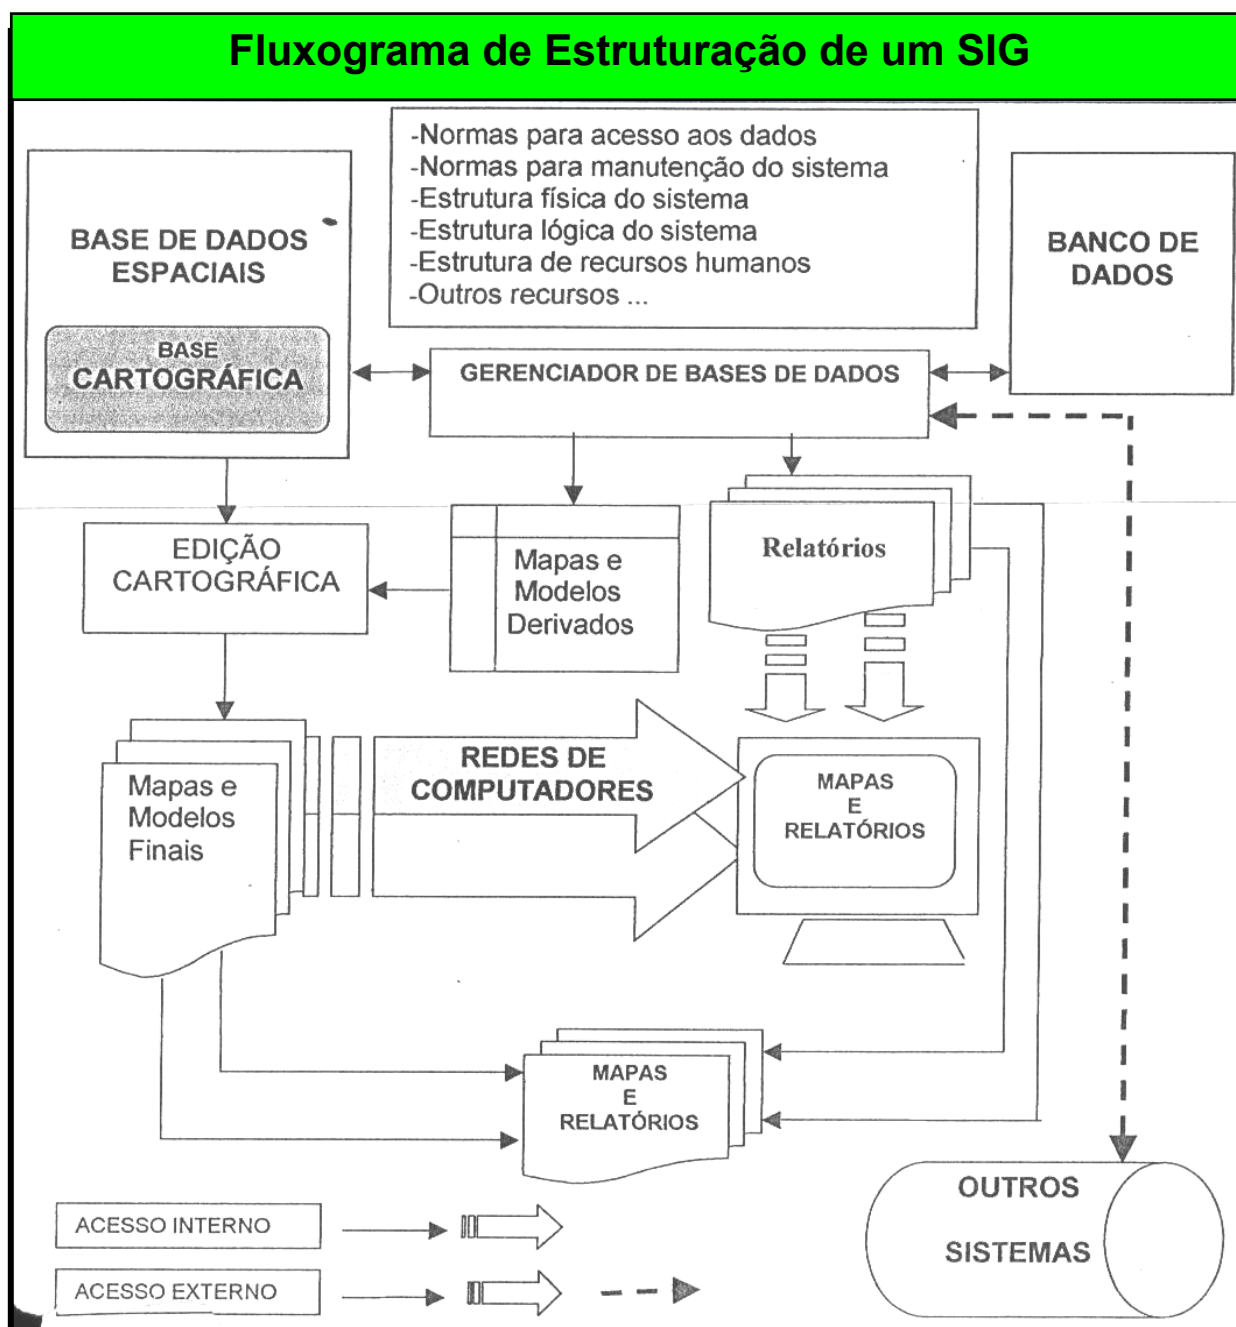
Fluxograma de Estruturação de um SIG

-Normas para acesso aos dados
-Normas para manutenção do sistema
-Estrutura física do sistema
-Estrutura lógica do sistema
-Estrutura de recursos humanos
-Outros recursos ...

BASE DE DADOS ESPACIAIS

BASE CARTOGRÁFICA

BANCO DE DADOS

GERENCIADOR DE BASES DE DADOS

EDIÇÃO CARTOGRÁFICA

Mapas e Modelos Derivados

Relatórios

Mapas e Modelos Finais

REDES DE COMPUTADORES

MAPAS E RELATÓRIOS

MAPAS E RELATÓRIOS

OUTROS SISTEMAS

ACESSO INTERNO

ACESSO EXTERNO